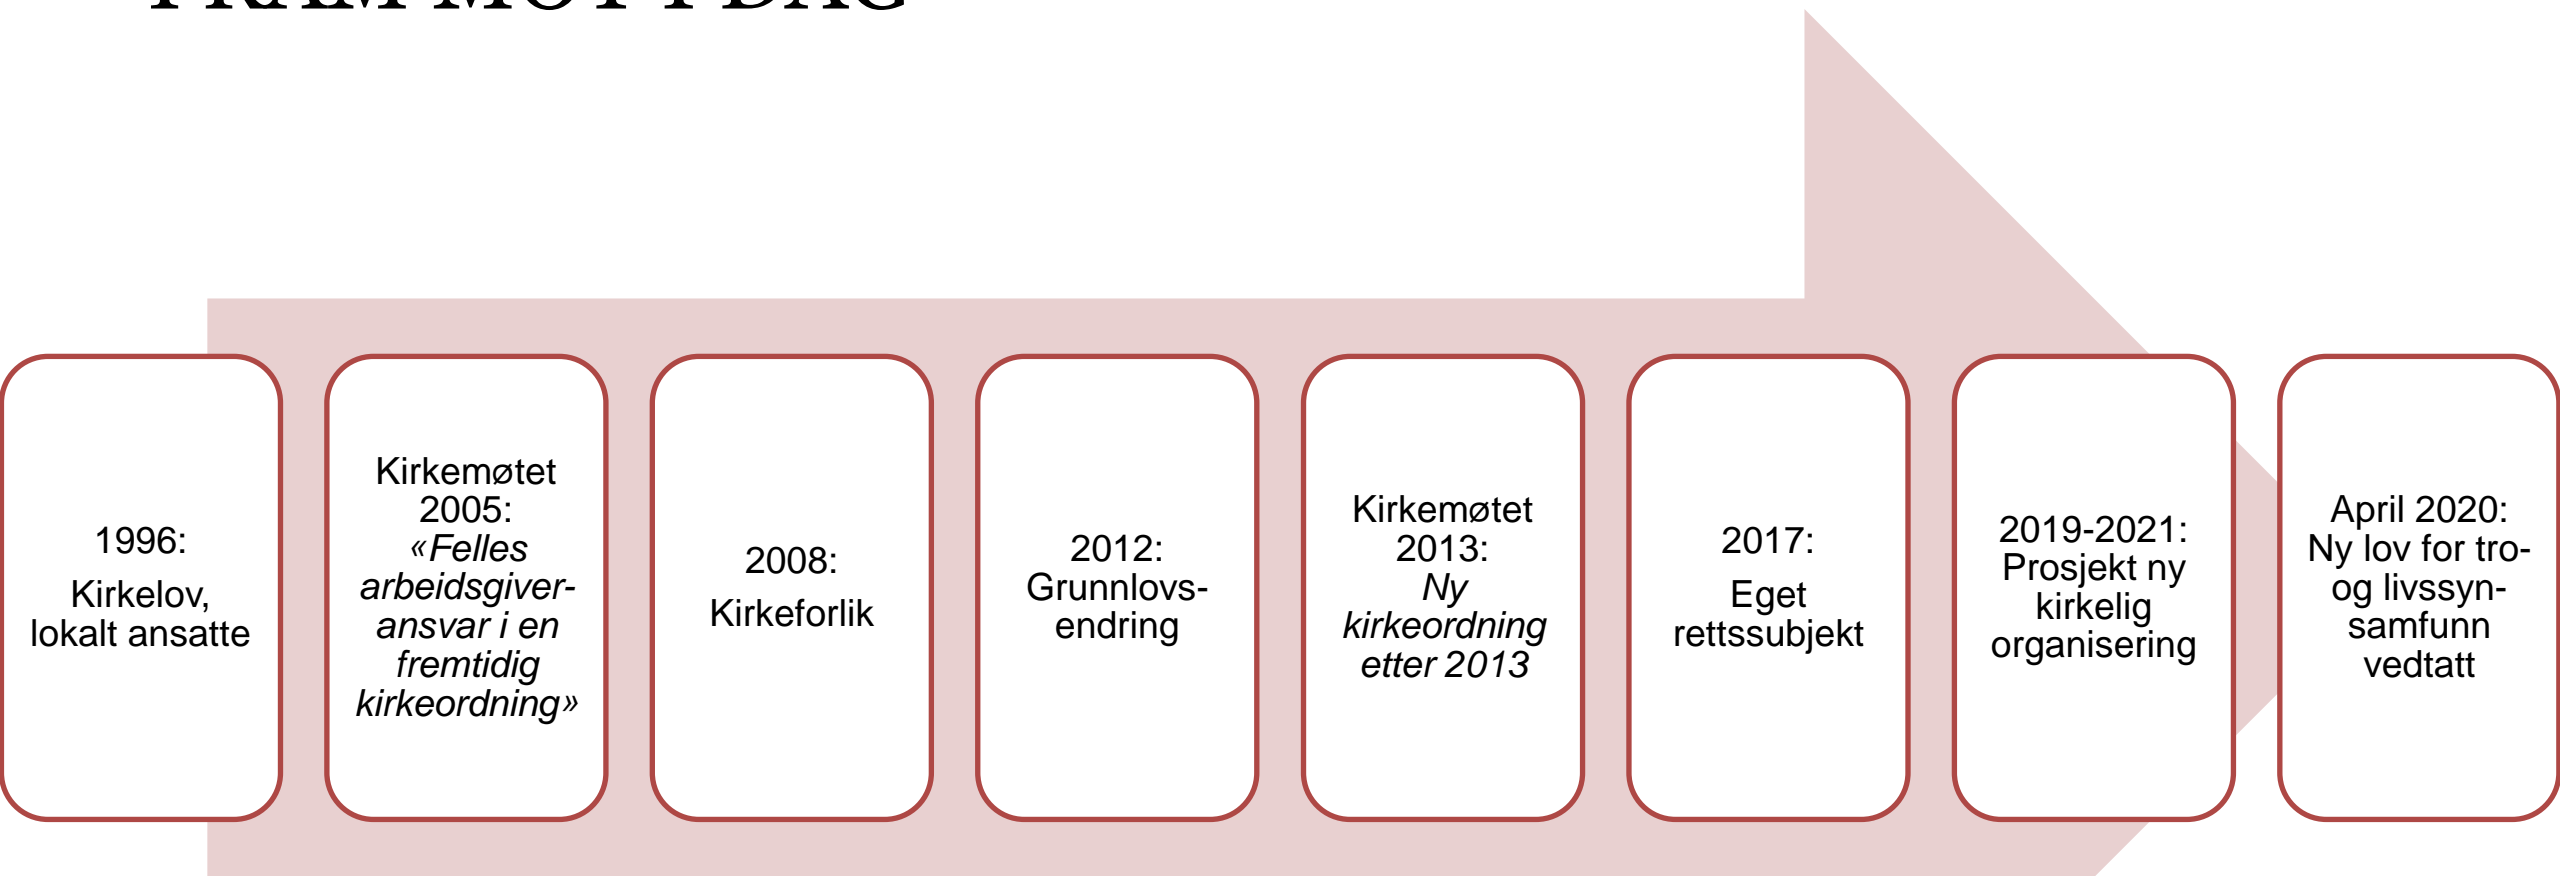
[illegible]

1996:
Kirkelov, lokalt ansatte

Kirkemøtet 2005: «Felles arbeidsgiveransvar i en fremtidig kirkeordning»

2008:
Kirkeforlik

2012: Grunnlovsendring

Kirkemøtet 2013: Ny kirkeordning etter 2013

2017:
Eget rettssubjekt

2019-2021: Prosjekt ny kirkelig organisering

April 2020: Ny lov for tro- og livssynsamfunn vedtatt